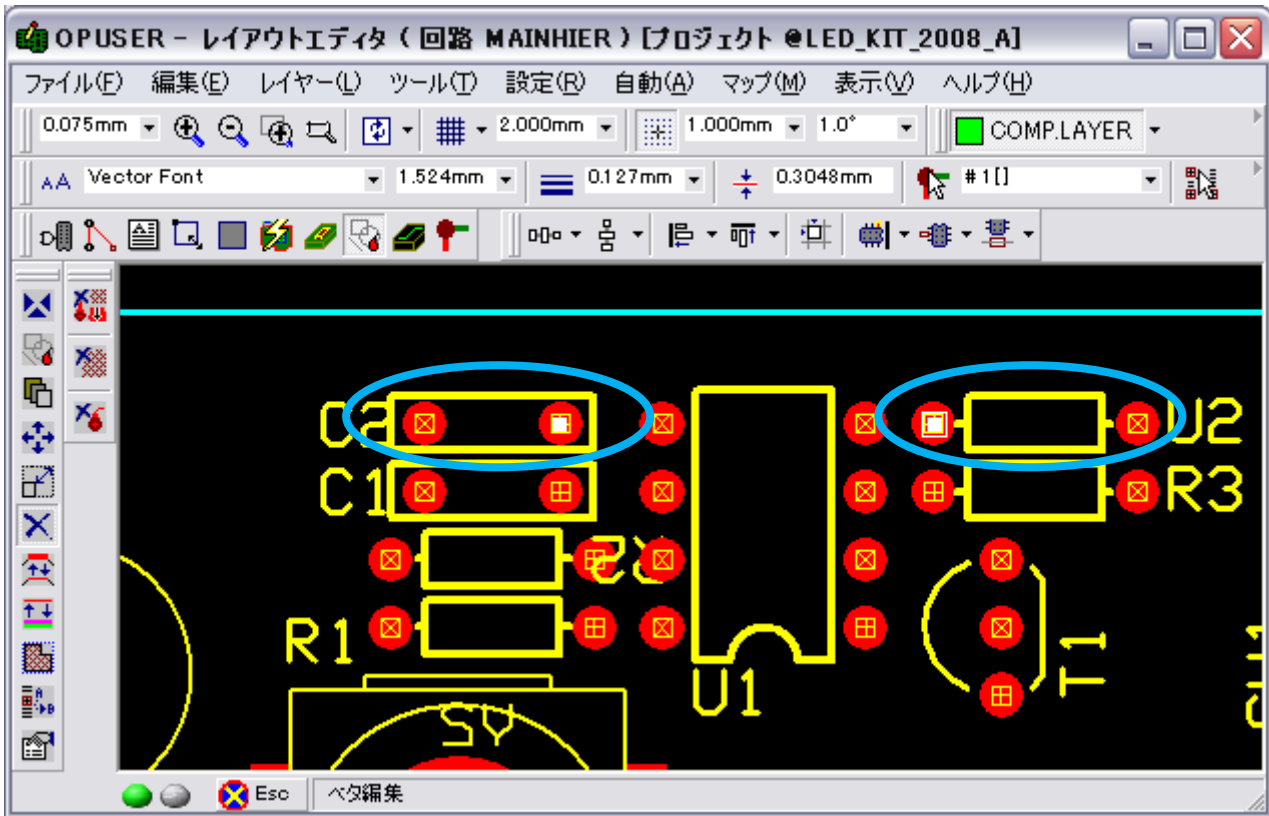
OPUSER − レイアウトエディタ ( 回路 MAINHIER ) [プロジェクト @LED_KIT_2008_A]

ファイル(F) 編集(E) レイヤー(L) ツール(T) 設定(R) 自動(A) マップ(M) 表示(V) ヘルプ(H)

0.075mm 2.000mm 1.000mm 1.0° COMP.LAYER

Vector Font 1.524mm 0.127mm 0.3048mm #1[]

C2
C1
R2
R1
U1
U2
R3
T1
SY

Esc ベタ編集